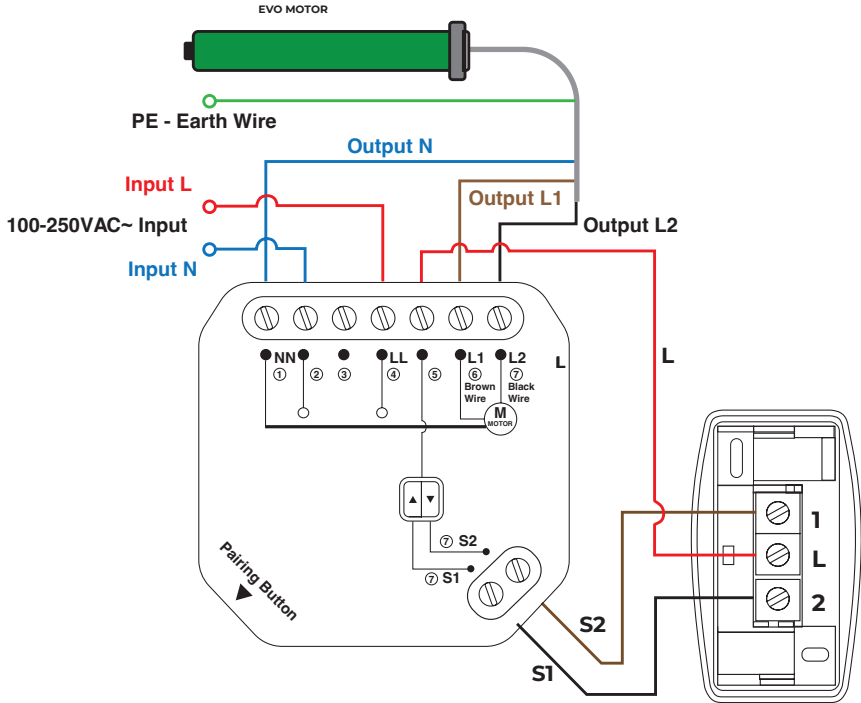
EVO MOTOR

PE - Earth Wire

Output N

Input L

100-250VAC~ Input

Input N

Output L1

Output L2

NN ① ② ③ LL ④ ⑤ L1 ⑥ Brown Wire L2 ⑦ Black Wire

L

M MOTOR

L

⑦ S2

⑦ S1

Pairing Button

1
L
2

S2

S1